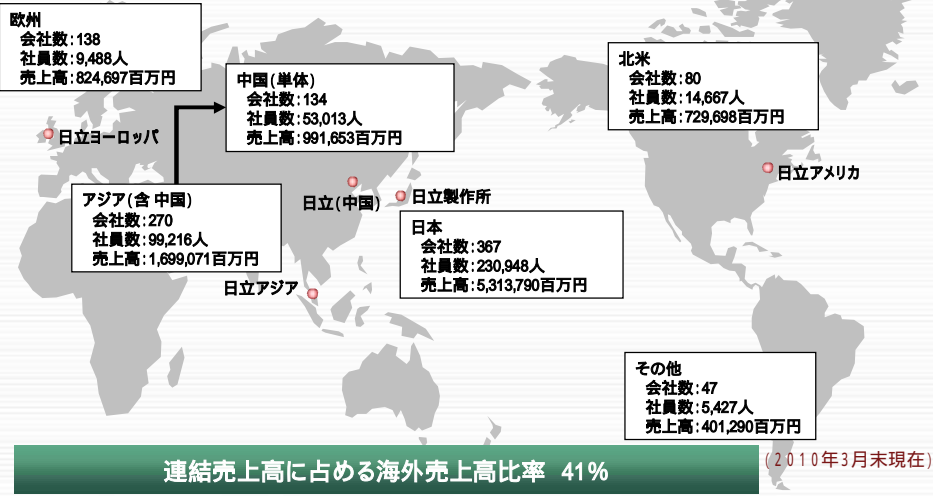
欧州
会社数：138
社員数：9,488人
売上高：824,697百万円

中国（単体）
会社数：134
社員数：53,013人
売上高：991,653百万円

北米
会社数：80
社員数：14,667人
売上高：729,698百万円

日立ヨーロッパ

日立アメリカ

アジア（含 中国）
会社数：270
社員数：99,216人
売上高：1,699,071百万円

日立（中国）

日立製作所

日本
会社数：367
社員数：230,948人
売上高：5,313,790百万円

日立アジア

その他
会社数：47
社員数：5,427人
売上高：401,290百万円

連結売上高に占める海外売上高比率 41%

（2010年3月末現在）